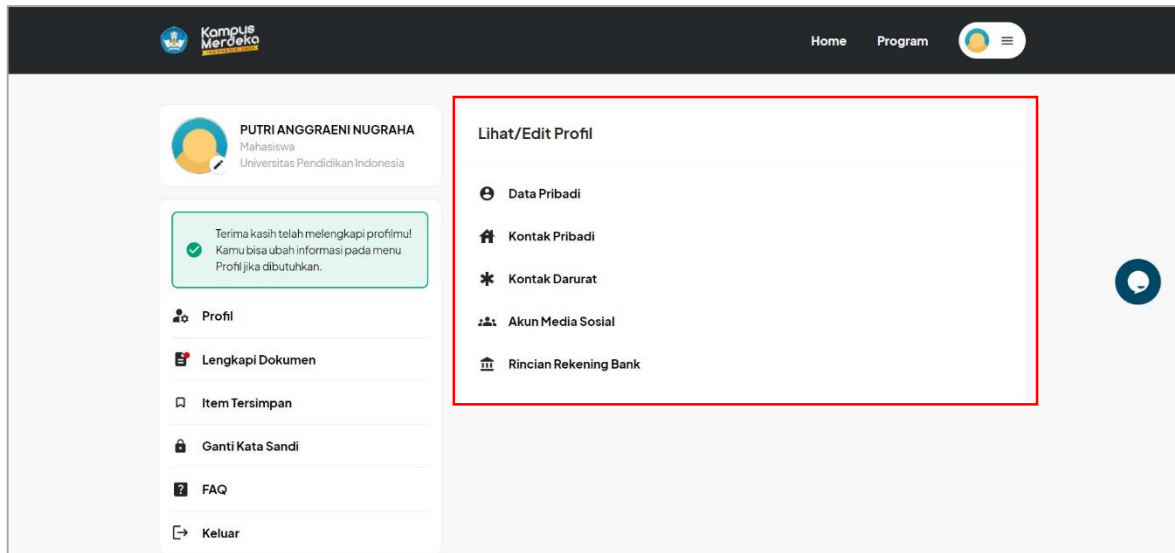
Kampus Merdeka

Home Program

PUTRI ANGGRAENI NUGRAHA
Mahasiswa
Universitas Pendidikan Indonesia

Terima kasih telah melengkapi profilmu! Kamu bisa ubah informasi pada menu Profil jika dibutuhkan.

Profil

Lengkapi Dokumen

Item Tersimpan

Ganti Kata Sandi

FAQ

Keluar

Lihat/Edit Profil

Data Pribadi

Kontak Pribadi

Kontak Darurat

Akun Media Sosial

Rincian Rekening Bank